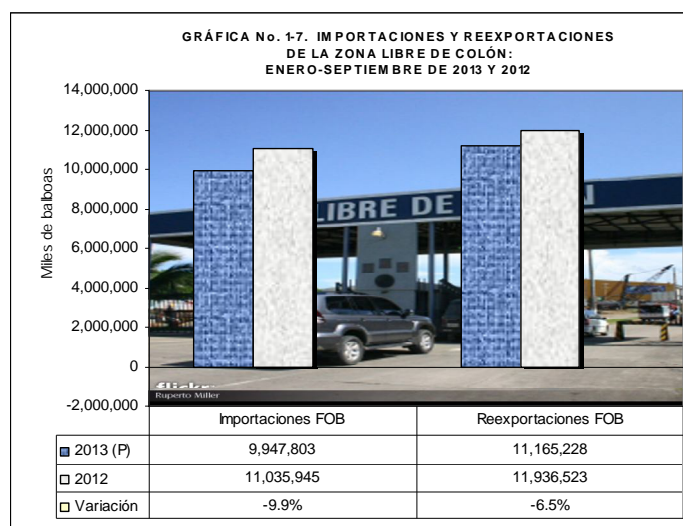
GRÁFICA No. 1-7. IMPORTACIONES Y REEXPORTACIONES DE LA ZONA LIBRE DE COLÓN: ENERO-SEPTIEMBRE DE 2013 Y 2012

14,000,000
12,000,000
10,000,000
8,000,000
6,000,000
4,000,000
2,000,000
0
-2,000,000

Miles de balboas

LIBRE DE

flickr
Ruperto Miller

| | Importaciones FOB | Reexportaciones FOB |
|---|---|---|
| 2013 (P) | 9,947,803 | 11,165,228 |
| 2012 | 11,035,945 | 11,936,523 |
| Variación | -9.9% | -6.5% |